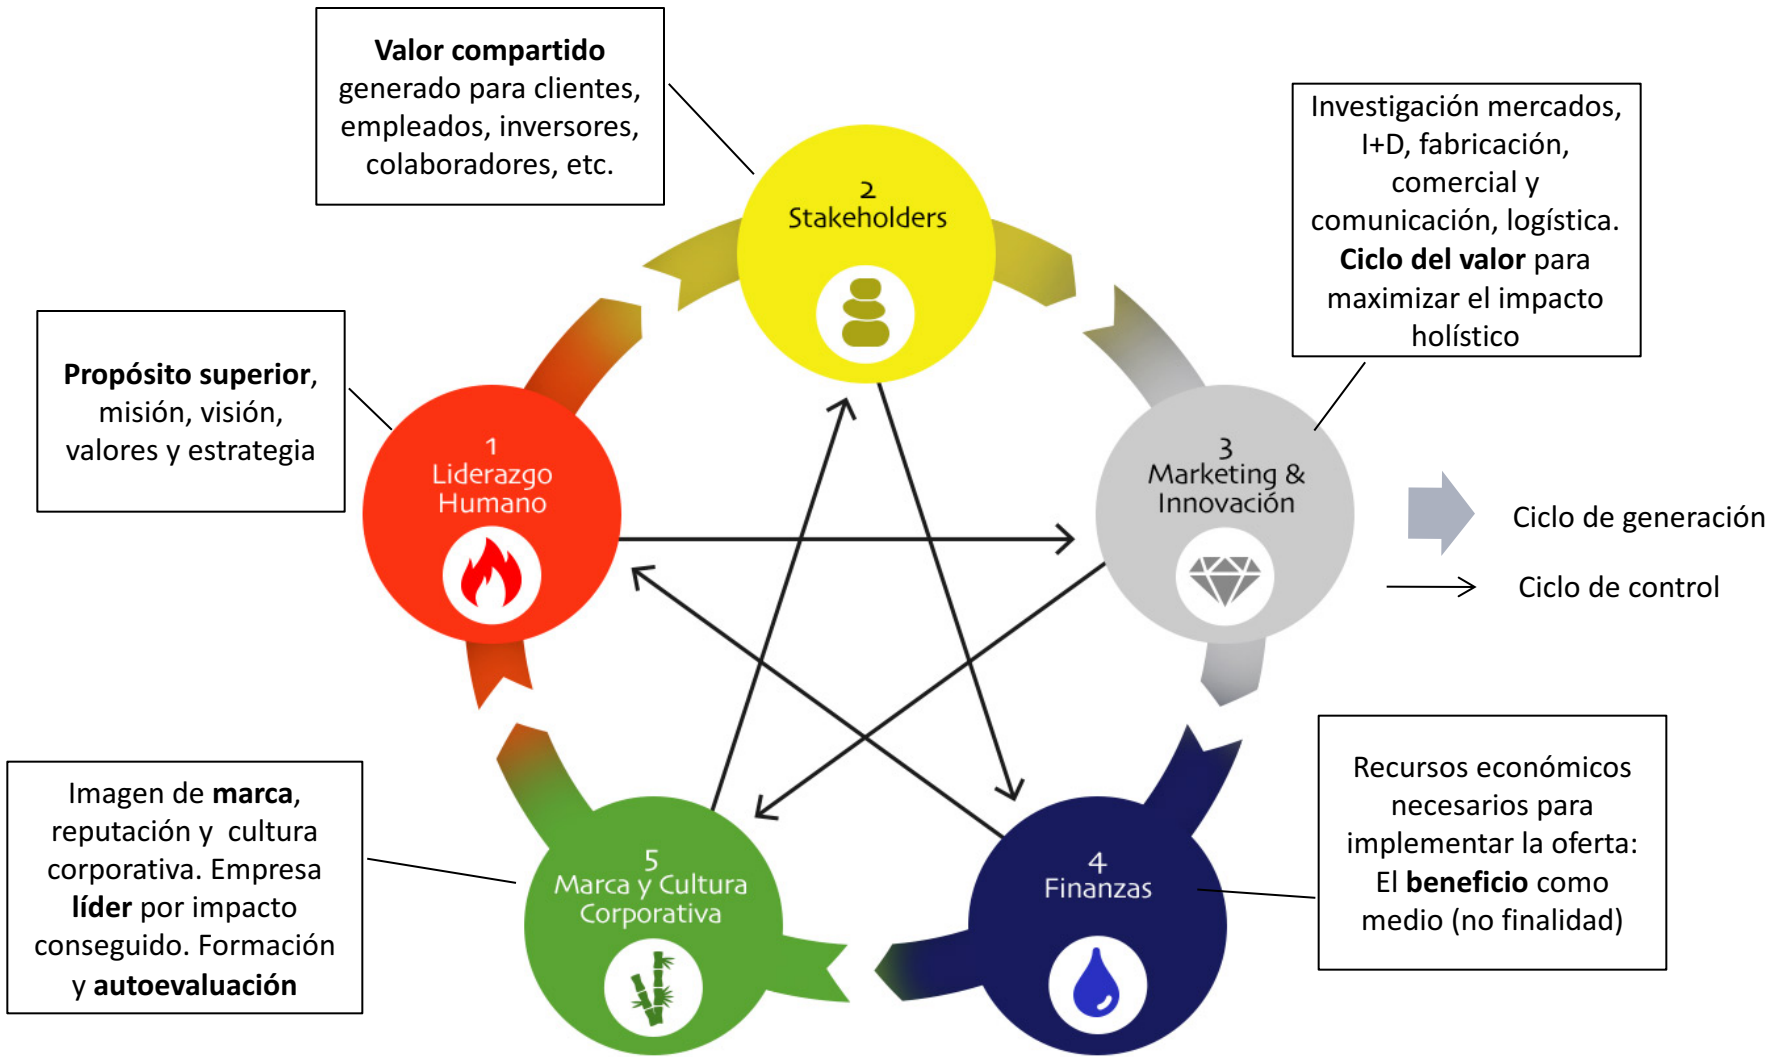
**Valor compartido** generado para clientes, empleados, inversores, colaboradores, etc.

2
Stakeholders

Investigación mercados, I+D, fabricación, comercial y comunicación, logística. **Ciclo del valor** para maximizar el impacto holístico

**Propósito superior**, misión, visión, valores y estrategia

1
Liderazgo Humano

3
Marketing & Innovación

Ciclo de generación

Ciclo de control

Imagen de **marca**, reputación y cultura corporativa. Empresa **líder** por impacto conseguido. Formación y **autoevaluación**

5
Marca y Cultura Corporativa

4
Finanzas

Recursos económicos necesarios para implementar la oferta: El **beneficio** como medio (no finalidad)